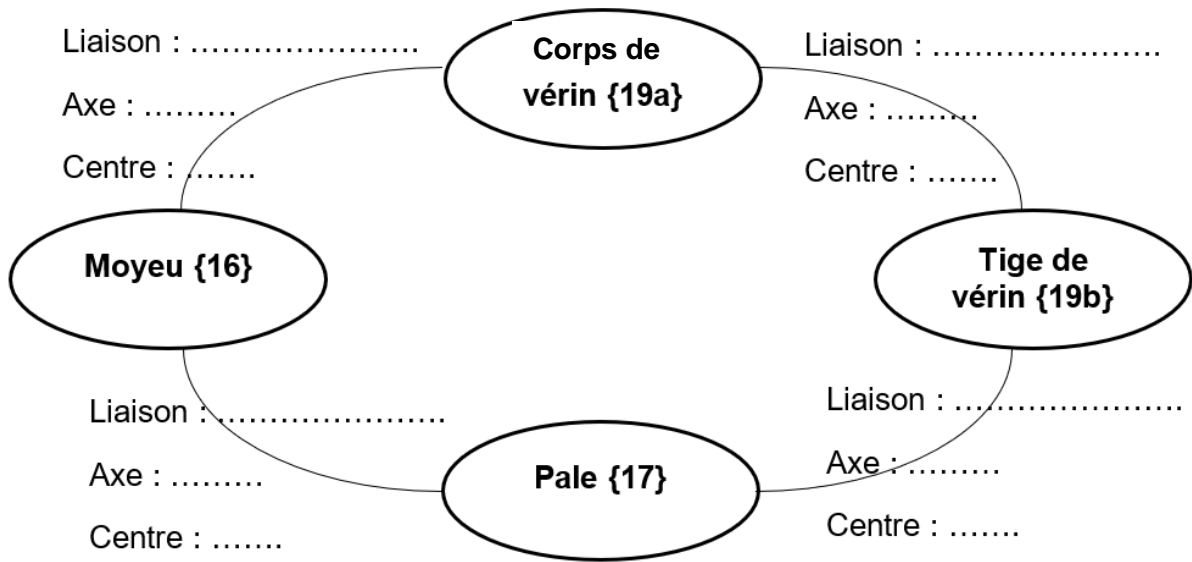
Liaison : ………………….

Axe : ………

Centre : …….

Corps de vérin {19a}

Liaison : ………………….

Axe : ………

Centre : …….

Moyeu {16}

Tige de vérin {19b}

Liaison : ………………….

Axe : ………

Centre : …….

Pale {17}

Liaison : ………………….

Axe : ………

Centre : …….